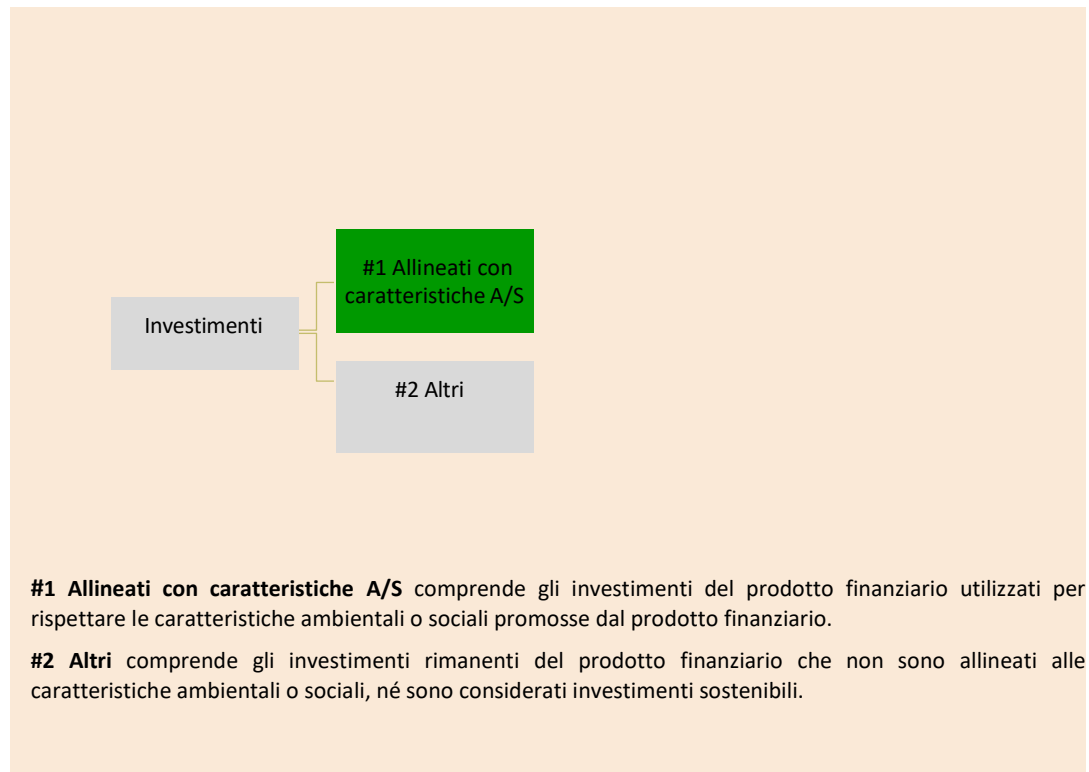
Investimenti

#1 Allineati con caratteristiche A/S

#2 Altri

**#1 Allineati con caratteristiche A/S** comprende gli investimenti del prodotto finanziario utilizzati per rispettare le caratteristiche ambientali o sociali promosse dal prodotto finanziario.

**#2 Altri** comprende gli investimenti rimanenti del prodotto finanziario che non sono allineati alle caratteristiche ambientali o sociali, né sono considerati investimenti sostenibili.